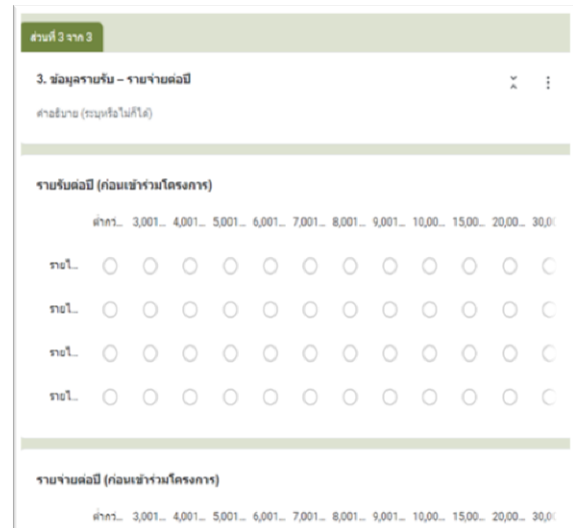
ส่วนที่ 3 จาก 3

3. ข้อมูลรายรับ – รายจ่ายต่อปี

คำอธิบาย (ระบุหรือไม่ก็ได้)

รายรับต่อปี (ก่อนเข้าร่วมโครงการ)

| | ต่ำกว่... | 3,001... | 4,001... | 5,001... | 6,001... | 7,001... | 8,001... | 9,001... | 10,00... | 15,00... | 20,00... | 30,0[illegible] |
|---|---|---|---|---|---|---|---|---|---|---|---|---|
| รายไ... | ○ | ○ | ○ | ○ | ○ | ○ | ○ | ○ | ○ | ○ | ○ | ○ |
| รายไ... | ○ | ○ | ○ | ○ | ○ | ○ | ○ | ○ | ○ | ○ | ○ | ○ |
| รายไ... | ○ | ○ | ○ | ○ | ○ | ○ | ○ | ○ | ○ | ○ | ○ | ○ |
| รายไ... | ○ | ○ | ○ | ○ | ○ | ○ | ○ | ○ | ○ | ○ | ○ | ○ |

รายจ่ายต่อปี (ก่อนเข้าร่วมโครงการ)

ต่ำกว่... 3,001... 4,001... 5,001... 6,001... 7,001... 8,001... 9,001... 10,00... 15,00... 20,00... 30,0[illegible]